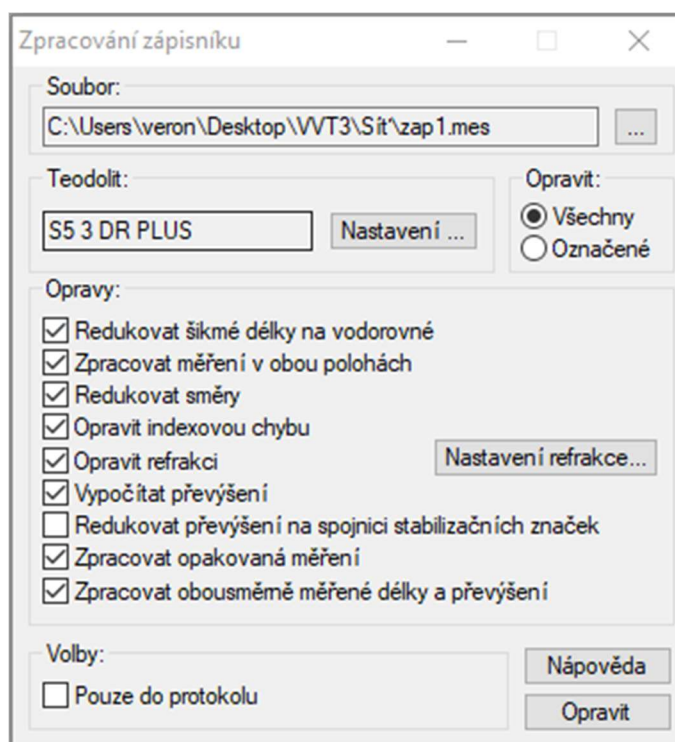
Zpracování zápisníku

Soubor:
C:\Users\veron\Desktop\VVT3\Síť\zap1.mes
...

Teodolit:
S5 3 DR PLUS
Nastavení ...

Opravit:
Všechny
Označené

Opravy:
Redukovat šikmé délky na vodorovné
Zpracovat měření v obou polohách
Redukovat směry
Opravit indexovou chybu
Opravit refrakci
Nastavení refrakce...
Vypočítat převýšení
Redukovat převýšení na spojnici stabilizačních značek
Zpracovat opakovaná měření
Zpracovat obousměrně měřené délky a převýšení

Volby:
Pouze do protokolu

Nápověda
Opravit